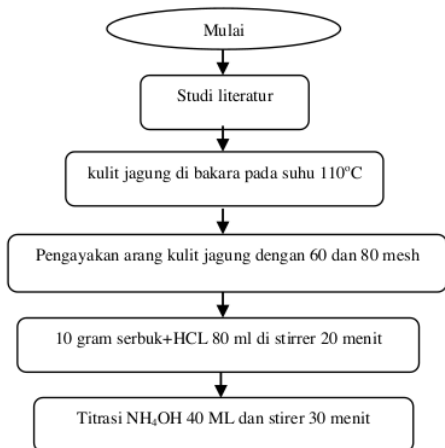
Mulai

Studi literatur

kulit jagung di bakara pada suhu 110°C

Pengayakan arang kulit jagung dengan 60 dan 80 mesh

10 gram serbuk+HCL 80 ml di stirrer 20 menit

Titrasi $NH_4OH$ 40 ML dan stirer 30 menit